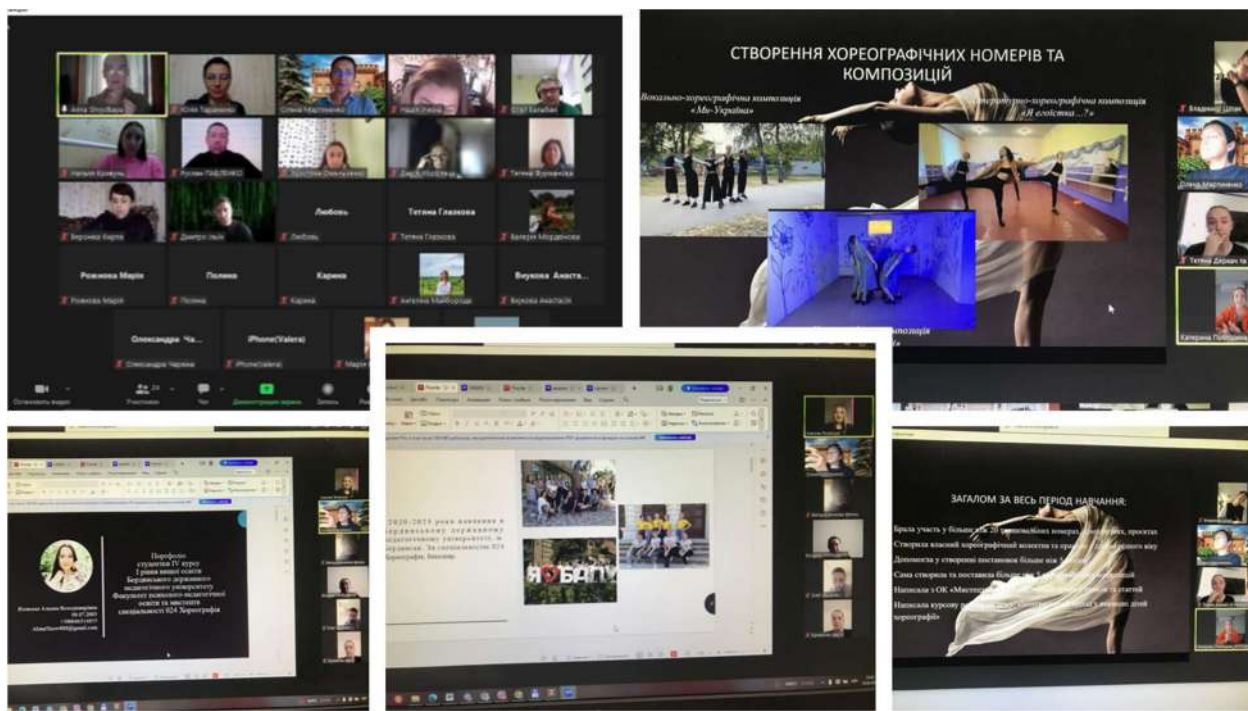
Анна Опудкова
Юлія Тарасенко
Олена Мартиненко
Стас Багабан
Наталія Кравчук
Руслан ПАВЛЕНКО
Тетяна Волкова
Вероніка Карпа
Дмитро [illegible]
Любовь
Тетяна Глазкова
Любовь
Тетяна Глазкова
Валерія Морденова
Рожкова Марія
Полина
Карина
Внукова Анаста...
Рожкова Марія
Полина
Карина
Ангеліна Майборода
Внукова Анастасія
Олександра Ча...
iPhone(Valera)
Олександра Чарнова
iPhone(Valera)
Остановить видео
Участники
Чат
Демонстрация экрана
Запись

СТВОРЕННЯ ХОРЕОГРАФІЧНИХ НОМЕРІВ ТА КОМПОЗИЦІЙ
Вокально-хореографічна композиція «Ми-Україна»
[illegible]-хореографічна композиція «Я егоїстка...?»
композиція
Владимир Шпак
Олена Мартиненко
Тетяна Дерзан
Катерина Полоцька

Портфоліо студентки IV курсу І рівня вищої освіти Бердянського державного педагогічного університету Факультету психолого-педагогічної освіти та мистецтв спеціальності 024 Хореографія

2020-2024 роки навчання в Бердянському державному педагогічному університеті, м. Бердянськ. За спеціальністю 024 Хореографія. Бакалавр

Я❤БДПУ

ЗАГАЛОМ ЗА ВЕСЬ ПЕРІОД НАВЧАННЯ:
Брала участь у більше ніж 20 хореографічних номерах, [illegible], проєктах
Створила власний хореографічний колектив та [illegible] віку
Допомогла у створенні постановок більше ніж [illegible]
Сама створила та поставила більше ніж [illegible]
Написала з ОК «Мистецтв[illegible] статей
Написала курсову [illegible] дітей хореографії